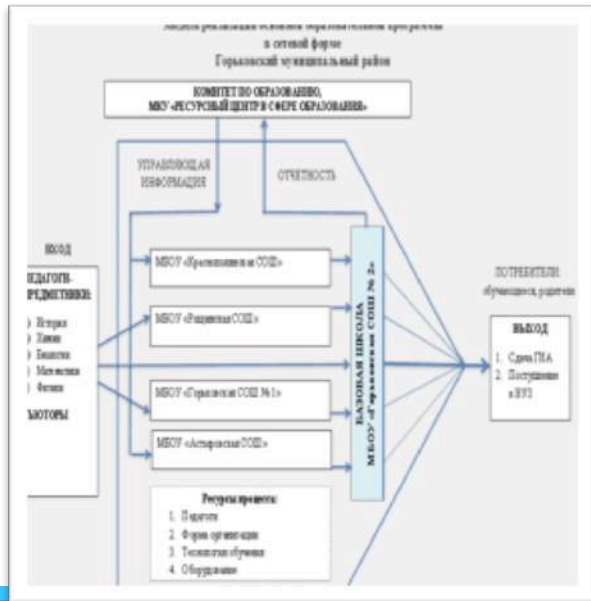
Модель реализации основных образовательных программ
в сетевой форме
Горьковский муниципальный район

КОМИТЕТ ПО ОБРАЗОВАНИЮ,
МКУ «РЕСУРСНЫЙ ЦЕНТР В СФЕРЕ ОБРАЗОВАНИЯ»

УПРАВЛЯЮЩАЯ ИНФОРМАЦИЯ

ОТЧЕТНОСТЬ

ВХОД

ПЕДАГОГИ-ПРЕДМЕТНИКИ:

История
Химия
Биология
Математика
Физика

ТЬЮТОРЫ

МБОУ «Краснополянская СОШ»

МБОУ «Рощинская СОШ»

МБОУ «Горьковская СОШ №1»

МБОУ «Астыровская СОШ»

БАЗОВАЯ ШКОЛА
МБОУ «Горьковская СОШ № 2»

ПОТРЕБИТЕЛИ:
обучающиеся, родители

ВЫХОД

1. Сдача ГИА
2. Поступление в ВУЗ

Ресурсы процесса:
1. Педагоги
2. Формы организации
3. Технологии обучения
4. Оборудование